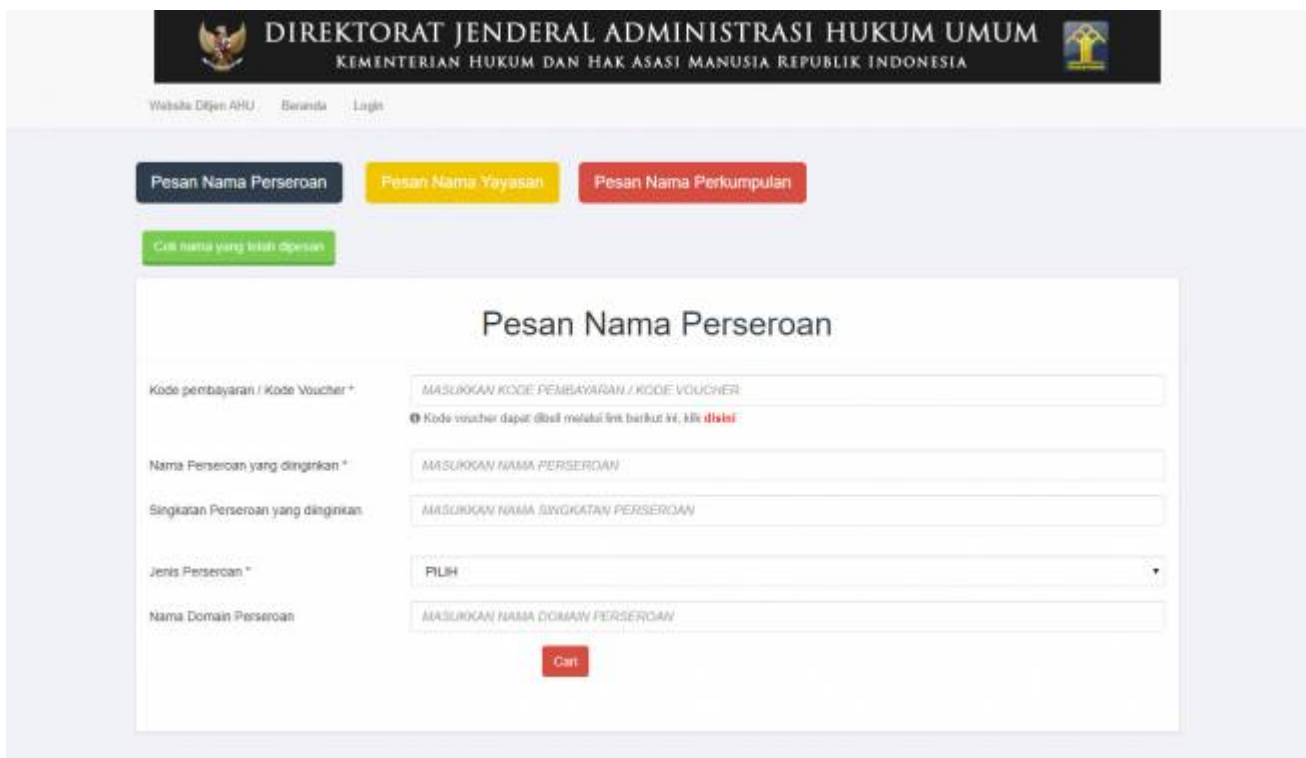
DIREKTORAT JENDERAL ADMINISTRASI HUKUM UMUM
KEMENTERIAN HUKUM DAN HAK ASASI MANUSIA REPUBLIK INDONESIA

Website Ditjen AHU Beranda Login

Pesan Nama Perseroan Pesan Nama Yayasan Pesan Nama Perkumpulan

Cek nama yang telah dipesan

Pesan Nama Perseroan

Kode pembayaran / Kode Voucher * MASUKKAN KODE PEMBAYARAN / KODE VOUCHER

Kode voucher dapat dibeli melalui link berikut ini, klik disini

Nama Perseroan yang diinginkan * MASUKKAN NAMA PERSEROAN

Singkatan Perseroan yang diinginkan MASUKKAN NAMA SINGKATAN PERSEROAN

Jenis Perseroan * PILIH

Nama Domain Perseroan MASUKKAN NAMA DOMAIN PERSEROAN

Cari